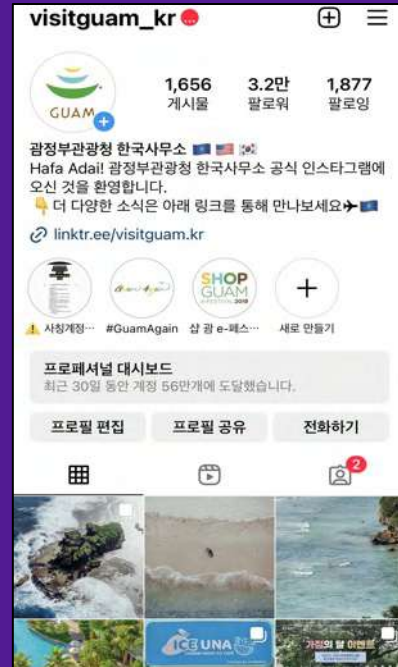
visitguam_kr

GUAM

1,656
게시물

3.2만
팔로워

1,877
팔로잉

괌정부관광청 한국사무소
Hafa Adai! 괌정부관광청 한국사무소 공식 인스타그램에 오신 것을 환영합니다.
더 다양한 소식은 아래 링크를 통해 만나보세요

linktr.ee/visitguam.kr

SHOP GUAM

사칭계정···

#GuamAgain

샵 괌 e-페스···

새로 만들기

프로페셔널 대시보드
최근 30일 동안 계정 56만개에 도달했습니다.

프로필 편집

프로필 공유

전화하기

2

ICE UNA

가정의 달 이벤트